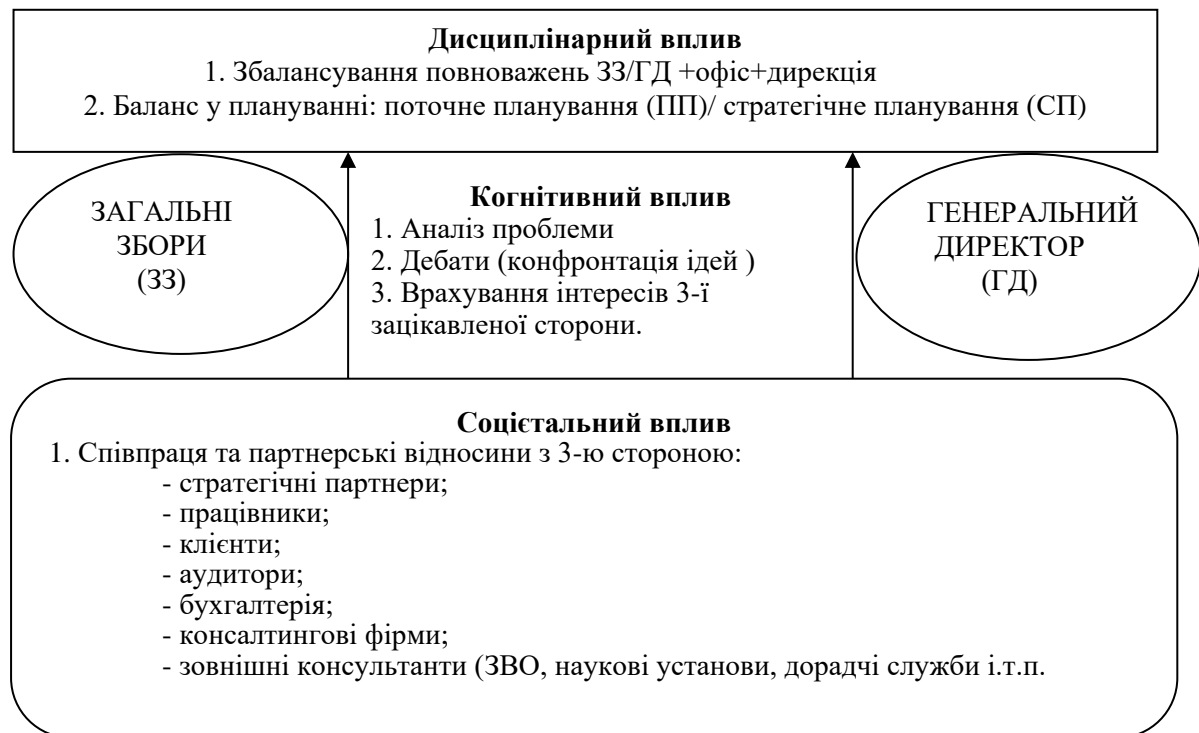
**Дисциплінарний вплив**
1. Збалансування повноважень ЗЗ/ГД +офіс+дирекція
2. Баланс у плануванні: поточне планування (ПП)/ стратегічне планування (СП)

ЗАГАЛЬНІ ЗБОРИ (ЗЗ)

**Когнітивний вплив**
1. Аналіз проблеми
2. Дебати (конфронтація ідей )
3. Врахування інтересів 3-ї зацікавленої сторони.

ГЕНЕРАЛЬНИЙ ДИРЕКТОР (ГД)

**Соцієтальний вплив**
1. Співпраця та партнерські відносини з 3-ю стороною:
- стратегічні партнери;
- працівники;
- клієнти;
- аудитори;
- бухгалтерія;
- консалтингові фірми;
- зовнішні консультанти (ЗВО, наукові установи, дорадчі служби і.т.п.